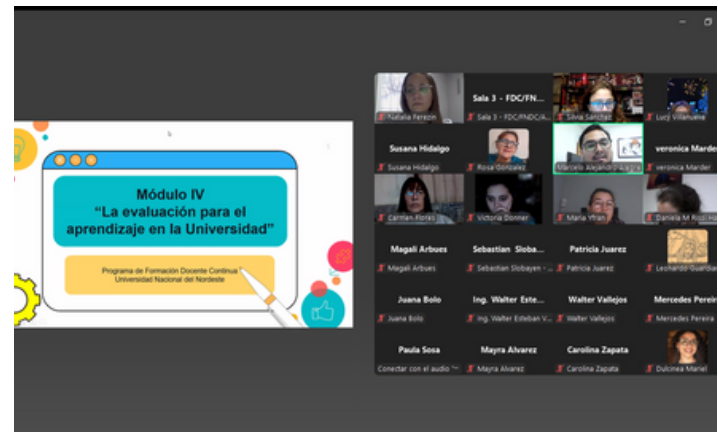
Módulo IV
"La evaluación para el aprendizaje en la Universidad"

Programa de Formación Docente Continua
Universidad Nacional del Nordeste

Natalia Ferezin
Sala 3 - FDC/FN...
Sala 3 - FDC/FNDC/A...
Silvia Sanchez
Lucy Villanueve
Susana Hidalgo
Susana Hidalgo
Rosa Gonzalez
Marcelo Alejandro Lagna
veronica Marder
veronica Marder
Carmen Flores
Victoria Donner
Maria Yfran
Daniela M Rossi H...
Magali Arbues
Magali Arbues
Sebastian Sloba...
Sebastian Slobayen - ...
Patricia Juarez
Patricia Juarez
Leonardo Guardia
Juana Bolo
Juana Bolo
Ing. Walter Este...
Ing. Walter Esteban V...
Walter Vallejos
Walter Vallejos
Mercedes Pereira
Mercedes Pereira
Paula Sosa
Conectar con el audio
Mayra Alvarez
Mayra Alvarez
Carolina Zapata
Carolina Zapata
Dulcinea Mariel